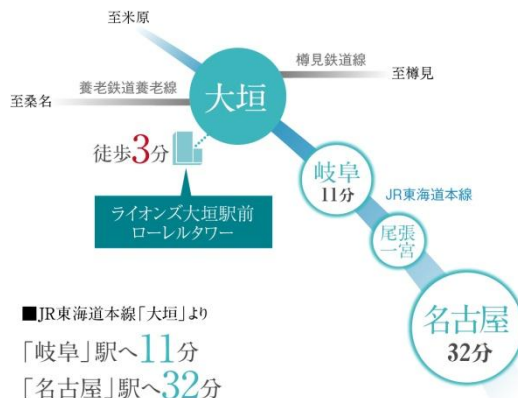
至米原

樽見鉄道線

至樽見

養老鉄道養老線

至桑名

大垣

徒歩3分

ライオンズ大垣駅前
ローレルタワー

岐阜
11分

JR東海道本線

尾張
一宮

名古屋
32分

■JR東海道本線「大垣」より

「岐阜」駅へ11分

「名古屋」駅へ32分